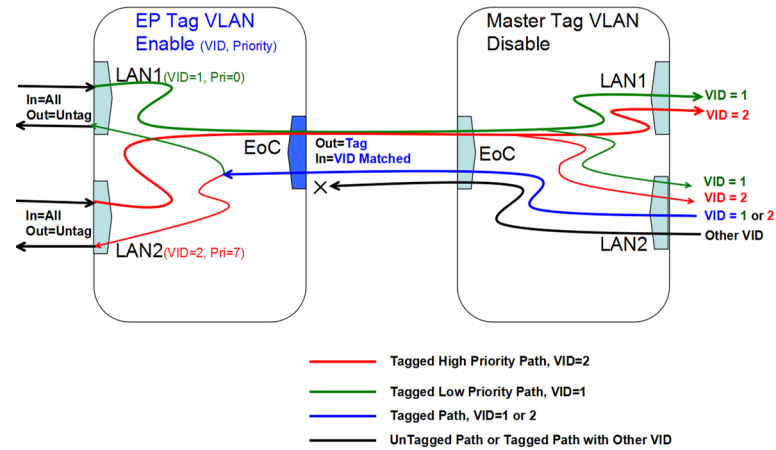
EP Tag VLAN
Enable (VID, Priority)

Master Tag VLAN
Disable

LAN1(VID=1, Pri=0)

In=All
Out=Untag

EoC

Out=Tag
In=VID Matched

EoC

LAN1

VID = 1
VID = 2

VID = 1
VID = 2
VID = 1 or 2

×

In=All
Out=Untag

LAN2(VID=2, Pri=7)

LAN2

Other VID

Tagged High Priority Path, VID=2

Tagged Low Priority Path, VID=1

Tagged Path, VID=1 or 2

UnTagged Path or Tagged Path with Other VID